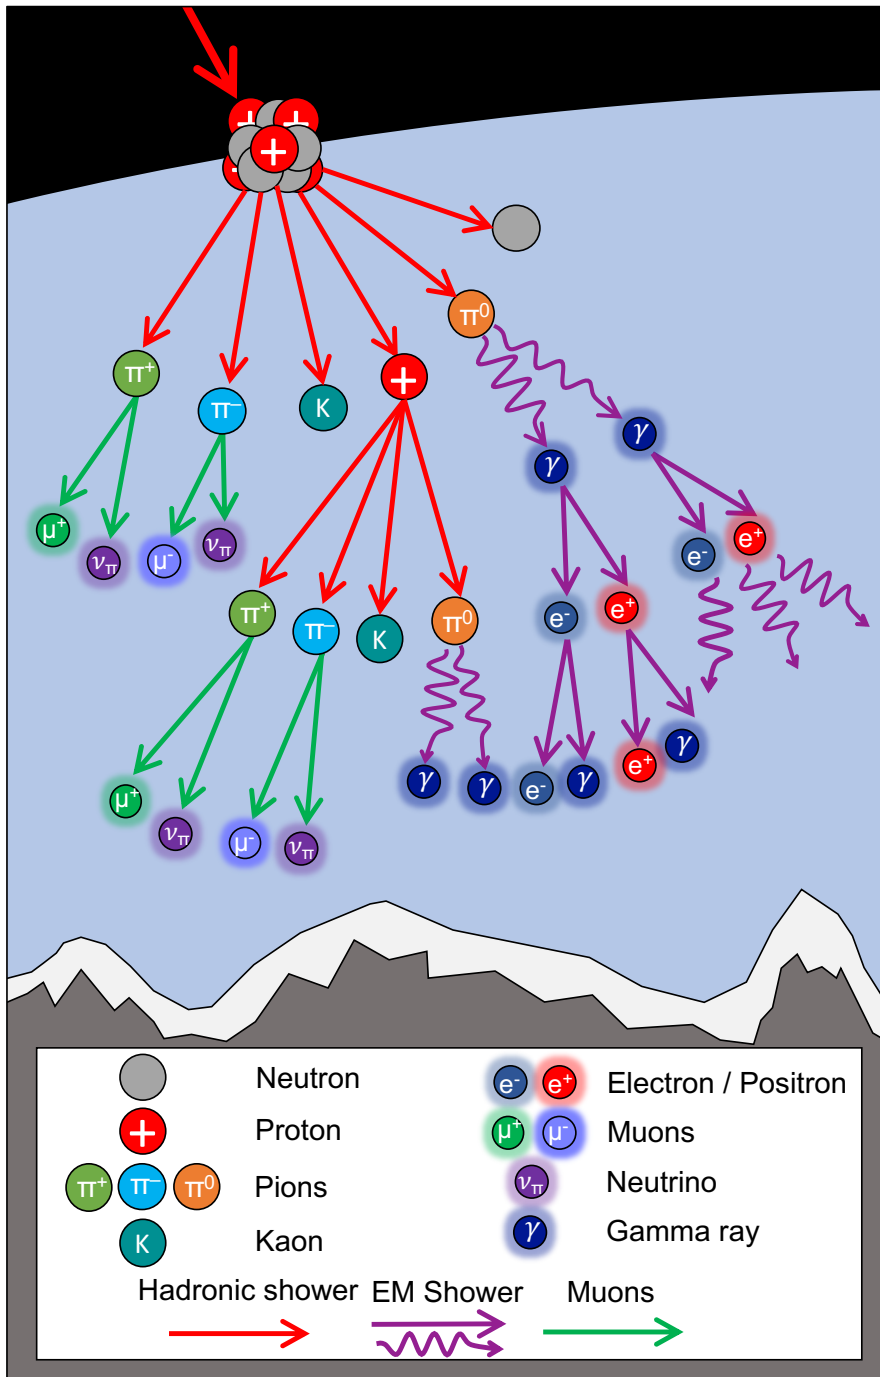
+
+
+
$\pi^0$
$\pi^+$
$\pi^-$
K
+
$\gamma$
$\gamma$
$\mu^+$
$\nu_\pi$
$\mu^-$
$\nu_\pi$
$e^-$
$e^+$
$\pi^+$
$\pi^-$
K
$\pi^0$
$e^-$
$e^+$
$\gamma$
$e^+$
$\gamma$
$\gamma$
$e^-$
$\gamma$
$\mu^+$
$\nu_\pi$
$\mu^-$
$\nu_\pi$

Neutron
+ Proton
$\pi^+$ $\pi^-$ $\pi^0$ Pions
K Kaon
$e^-$ $e^+$ Electron / Positron
$\mu^+$ $\mu^-$ Muons
$\nu_\pi$ Neutrino
$\gamma$ Gamma ray
Hadronic shower EM Shower Muons